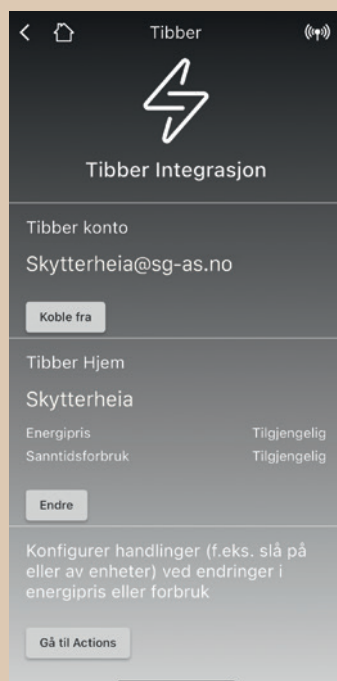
Tibber

Tibber Integrasjon

Tibber konto

Skytterheia@sg-as.no

Koble fra

Tibber Hjem

Skytterheia

Energipris Tilgjengelig

Sanntidsforbruk Tilgjengelig

Endre

Konfigurer handlinger (f.eks. slå på eller av enheter) ved endringer i energipris eller forbruk

Gå til Actions